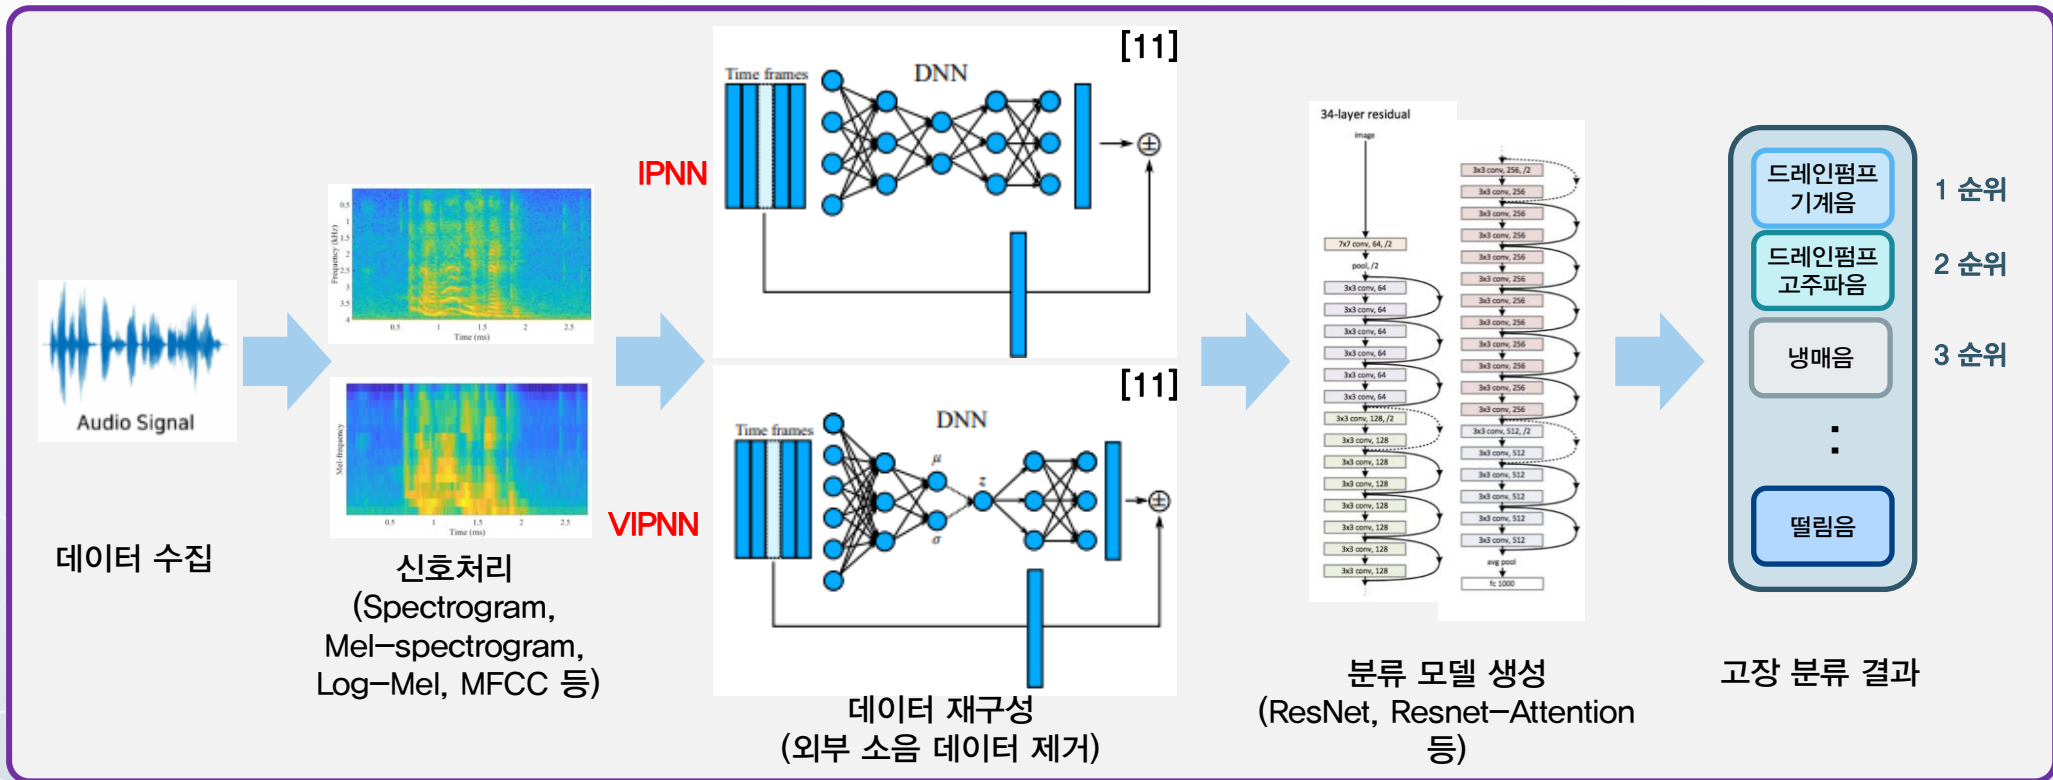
Audio Signal

데이터 수집

Frequency (kHz)
0.5
1
1.5
2
2.5
3
3.5
4
0.5 1 1.5 2 2.5
Time (ms)

Mel-frequency
0.5 1 1.5 2 2.5
Time (ms)

신호처리
(Spectrogram, Mel–spectrogram, Log–Mel, MFCC 등)

IPNN

[11]

Time frames

DNN

$\oplus$

VIPNN

[11]

Time frames

DNN

$\mu$

$z$

$\sigma$

$\oplus$

데이터 재구성
(외부 소음 데이터 제거)

34-layer residual

image

7x7 conv, 64, /2

pool, /2

3x3 conv, 64
3x3 conv, 64
3x3 conv, 64
3x3 conv, 64
3x3 conv, 64
3x3 conv, 64
3x3 conv, 128, /2
3x3 conv, 128
3x3 conv, 128
3x3 conv, 128
3x3 conv, 128
3x3 conv, 128
3x3 conv, 128
3x3 conv, 128

3x3 conv, 256, /2
3x3 conv, 256
3x3 conv, 256
3x3 conv, 256
3x3 conv, 256
3x3 conv, 256
3x3 conv, 256
3x3 conv, 256
3x3 conv, 256
3x3 conv, 256
3x3 conv, 256
3x3 conv, 256
3x3 conv, 512, /2
3x3 conv, 512
3x3 conv, 512
3x3 conv, 512
3x3 conv, 512
3x3 conv, 512
avg pool
fc 1000

분류 모델 생성
(ResNet, Resnet–Attention 등)

드레인펌프 기계음
1 순위

드레인펌프 고주파음
2 순위

냉매음
3 순위

:

떨림음

고장 분류 결과